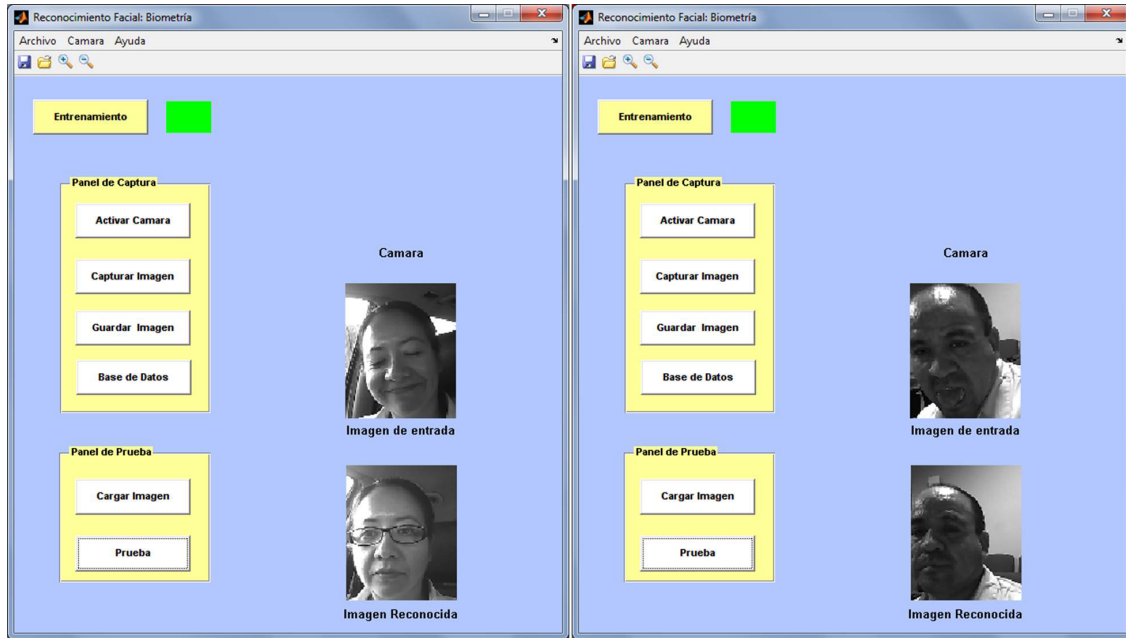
Reconocimiento Facial: Biometría

Archivo Camara Ayuda

Entrenamiento

Panel de Captura

Activar Camara

Capturar Imagen

Guardar Imagen

Base de Datos

Camara

Imagen de entrada

Panel de Prueba

Cargar Imagen

Prueba

Imagen Reconocida

Reconocimiento Facial: Biometría

Archivo Camara Ayuda

Entrenamiento

Panel de Captura

Activar Camara

Capturar Imagen

Guardar Imagen

Base de Datos

Camara

Imagen de entrada

Panel de Prueba

Cargar Imagen

Prueba

Imagen Reconocida